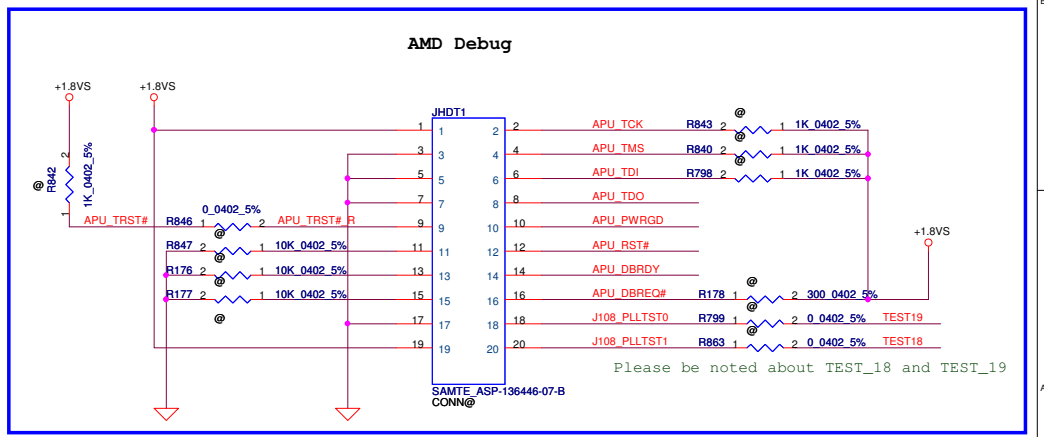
AMD Debug

+1.8VS
+1.8VS
R842
@
2
1K_0402_5%
1
APU_TRST#
R846
1
0_0402_5%
2
@
APU_TRST#_R
R847
2
1
10K_0402_5%
@
R176
2
1
10K_0402_5%
@
R177
2
1
10K_0402_5%
@

JHDT1
1
2
3
4
5
6
7
8
9
10
11
12
13
14
15
16
17
18
19
20
1
2
3
4
5
6
7
8
9
10
11
12
13
14
15
16
17
18
19
20
SAMTE_ASP-136446-07-B
CONN@

APU_TCK
APU_TMS
APU_TDI
APU_TDO
APU_PWRGD
APU_RST#
APU_DBRDY
APU_DBREQ#
J108_PLLTST0
J108_PLLTST1

R843
2
@
1
1K_0402_5%
@
R840
2
1
1K_0402_5%
@
R798
2
1
1K_0402_5%

+1.8VS
@
R178
1
2
300_0402_5%
@
R799
1
2
0_0402_5%
TEST19
R863
1
2
0_0402_5%
TEST18

Please be noted about TEST_18 and TEST_19